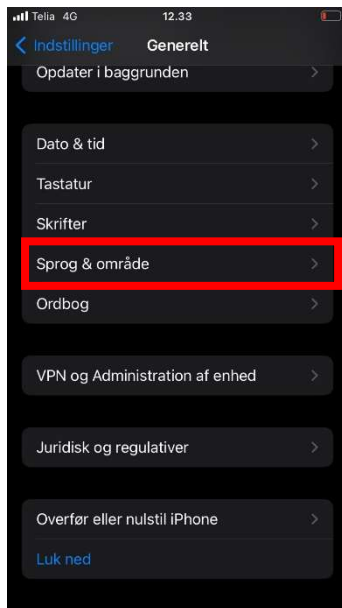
Telia 4G
12.33

Indstillinger
Generelt

Opdater i baggrunden

Dato & tid
Tastatur
Skrifter
Sprog & område
Ordbog

VPN og Administration af enhed

Juridisk og regulativer

Overfør eller nulstil iPhone
Luk ned